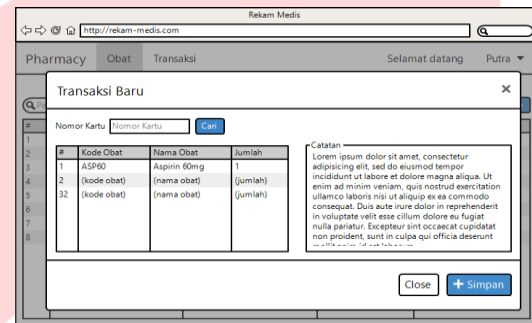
Rekam Medis

http://rekam-medis.com

Pharmacy Obat Transaksi Selamat datang Putra

#
1
2
3
4
5
6
7
8

Transaksi Baru ×

Nomor Kartu Nomor Kartu Cari

| # | Kode Obat | Nama Obat | Jumlah |
|---|---|---|---|
| 1 | ASP60 | Aspirin 60mg | 1 |
| 2 | (kode obat) | (nama obat) | (jumlah) |
| 32 | (kode obat) | (nama obat) | (jumlah) |

Catatan
Lorem ipsum dolor sit amet, consectetur adipisicing elit, sed do eiusmod tempor incididunt ut labore et dolore magna aliqua. Ut enim ad minim veniam, quis nostrud exercitation ullamco laboris nisi ut aliquip ex ea commodo consequat. Duis aute irure dolor in reprehenderit in voluptate velit esse cillum dolore eu fugiat nulla pariatur. Excepteur sint occaecat cupidatat non proident, sunt in culpa qui officia deserunt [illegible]

Close + Simpan